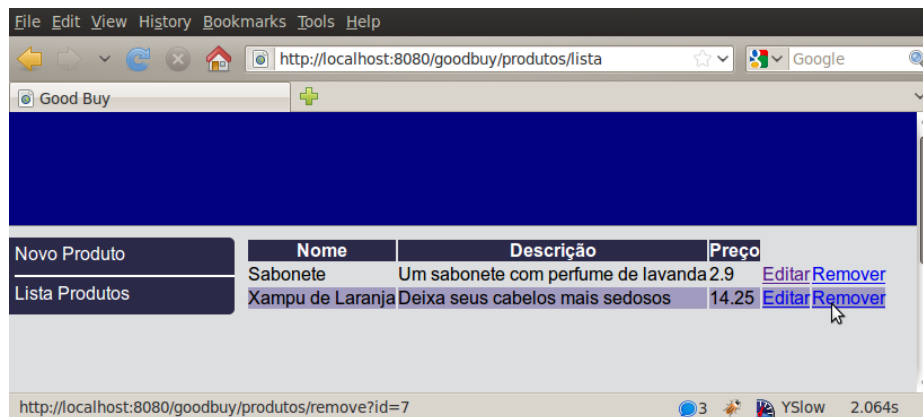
File Edit View History Bookmarks Tools Help

http://localhost:8080/goodbuy/produtos/lista

Google

Good Buy

Novo Produto

Lista Produtos

| Nome | Descrição | Preço | | |
|---|---|---|---|---|
| Sabonete | Um sabonete com perfume de lavanda | 2.9 | Editar | Remover |
| Xampu de Laranja | Deixa seus cabelos mais sedosos | 14.25 | Editar | Remover |

http://localhost:8080/goodbuy/produtos/remove?id=7

3 YSlow 2.064s